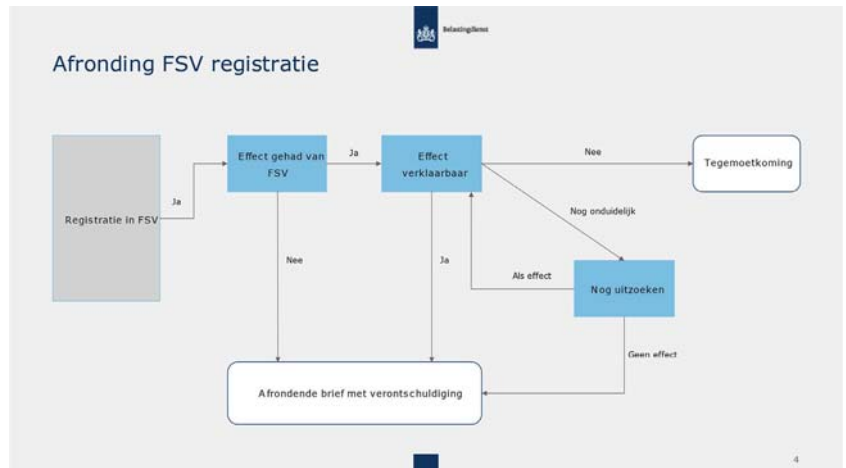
Belastingdienst

Afronding FSV registratie

Registratie in FSV

Ja

Effect gehad van FSV

Ja

Effect verklaarbaar

Nee

Tegemoetkoming

Nog onduidelijk

Nee

Ja

Als effect

Nog uitzoeken

Geen effect

Afrondende brief met verontschuldiging

4